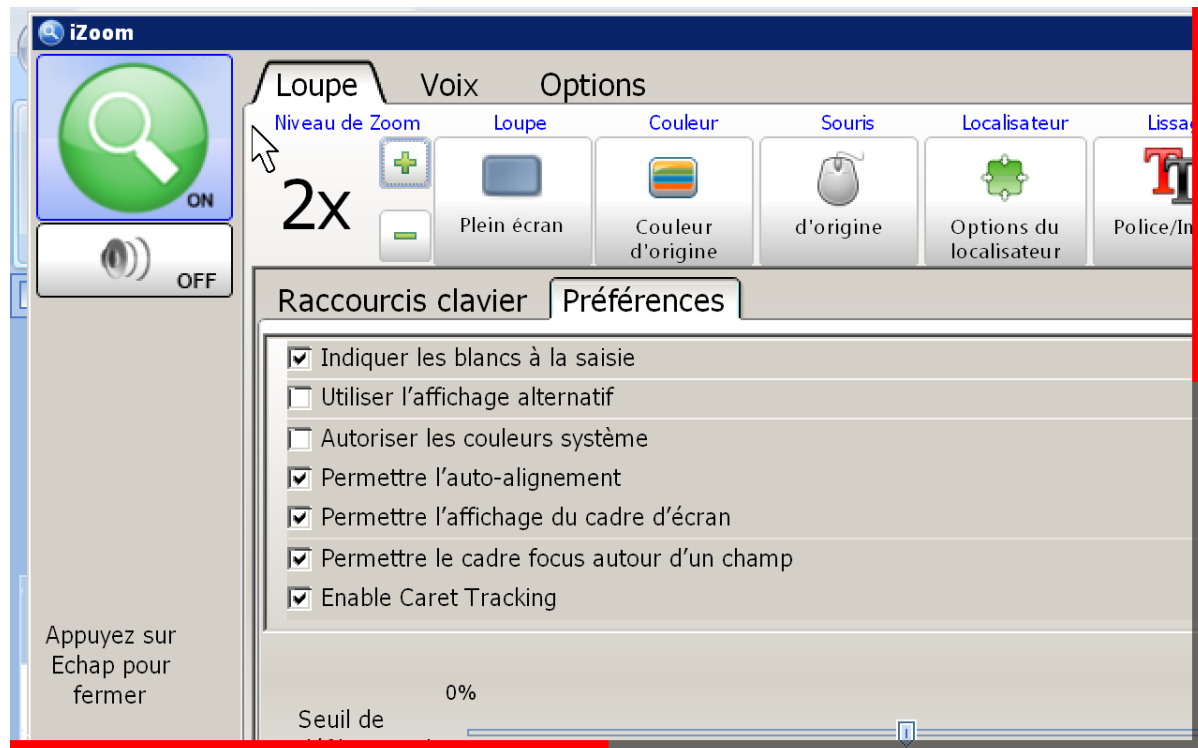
iZoom

ON

OFF

Loupe Voix Options

Niveau de Zoom

2x

Loupe

Plein écran

Couleur

Couleur d'origine

Souris

d'origine

Localisateur

Options du localisateur

Lissa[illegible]

Police/In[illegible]

Raccourcis clavier Préférences

☑ Indiquer les blancs à la saisie
☐ Utiliser l'affichage alternatif
☐ Autoriser les couleurs système
☑ Permettre l'auto-alignement
☑ Permettre l'affichage du cadre d'écran
☑ Permettre le cadre focus autour d'un champ
☑ Enable Caret Tracking

Appuyez sur Echap pour fermer

0%

Seuil de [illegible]